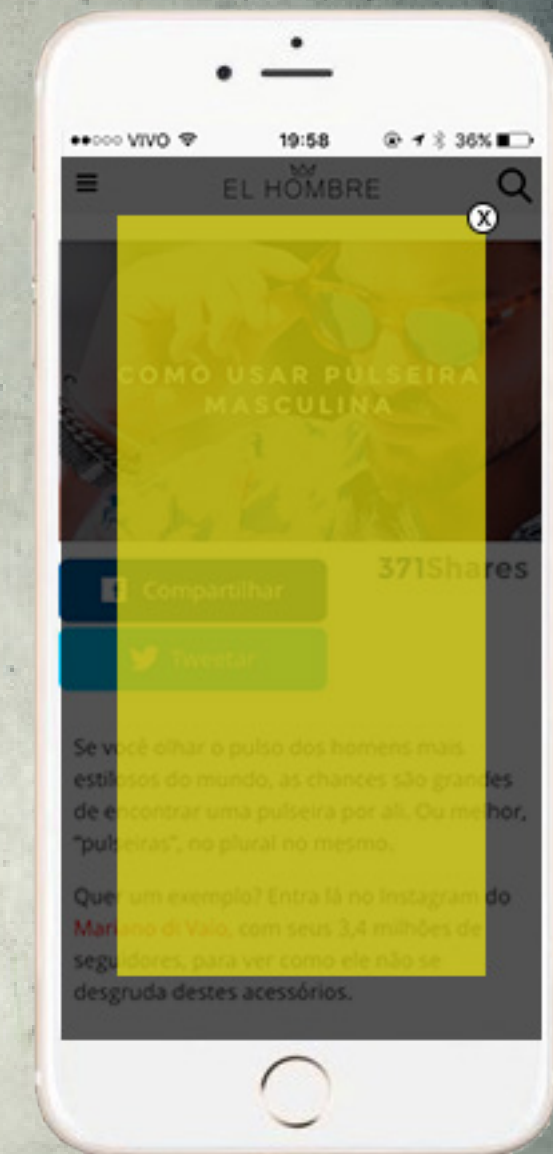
●●○○○ VIVO 19:58 36%

EL HOMBRE

X

COMO USAR PULSEIRA MASCULINA

371Shares

Compartilhar

Tweetar

Se você olhar o pulso dos homens mais estilosos do mundo, as chances são grandes de encontrar uma pulseira por ali. Ou melhor, "pulseiras", no plural no mesmo.

Quer um exemplo? Entra lá no Instagram do Mariano di Vaio, com seus 3,4 milhões de seguidores, para ver como ele não se desgruda destes acessórios.